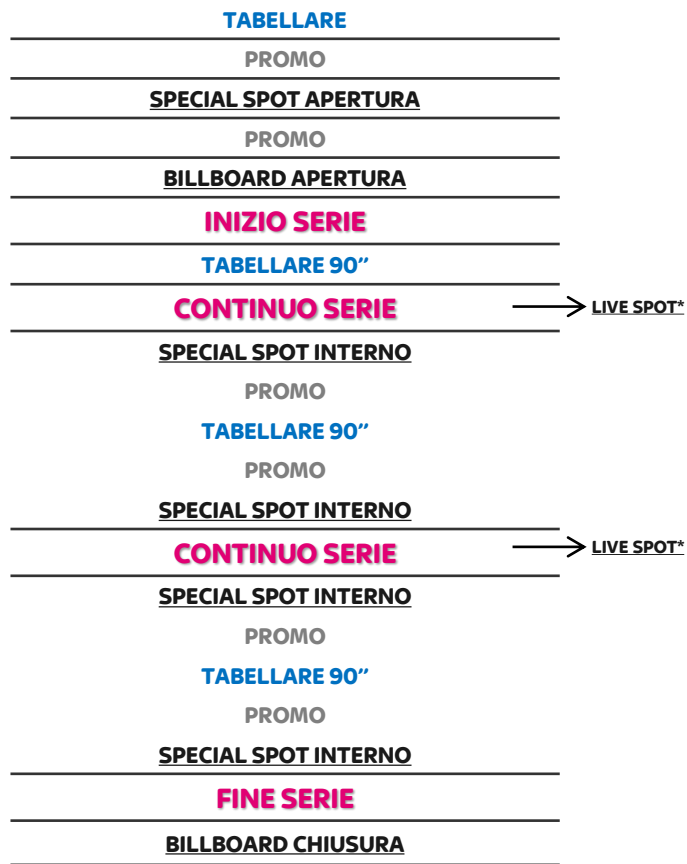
TABELLARE

PROMO

SPECIAL SPOT APERTURA

PROMO

BILLBOARD APERTURA

INIZIO SERIE

TABELLARE 90''

CONTINUO SERIE

LIVE SPOT*

SPECIAL SPOT INTERNO

PROMO

TABELLARE 90''

PROMO

SPECIAL SPOT INTERNO

CONTINUO SERIE

LIVE SPOT*

SPECIAL SPOT INTERNO

PROMO

TABELLARE 90''

PROMO

SPECIAL SPOT INTERNO

FINE SERIE

BILLBOARD CHIUSURA